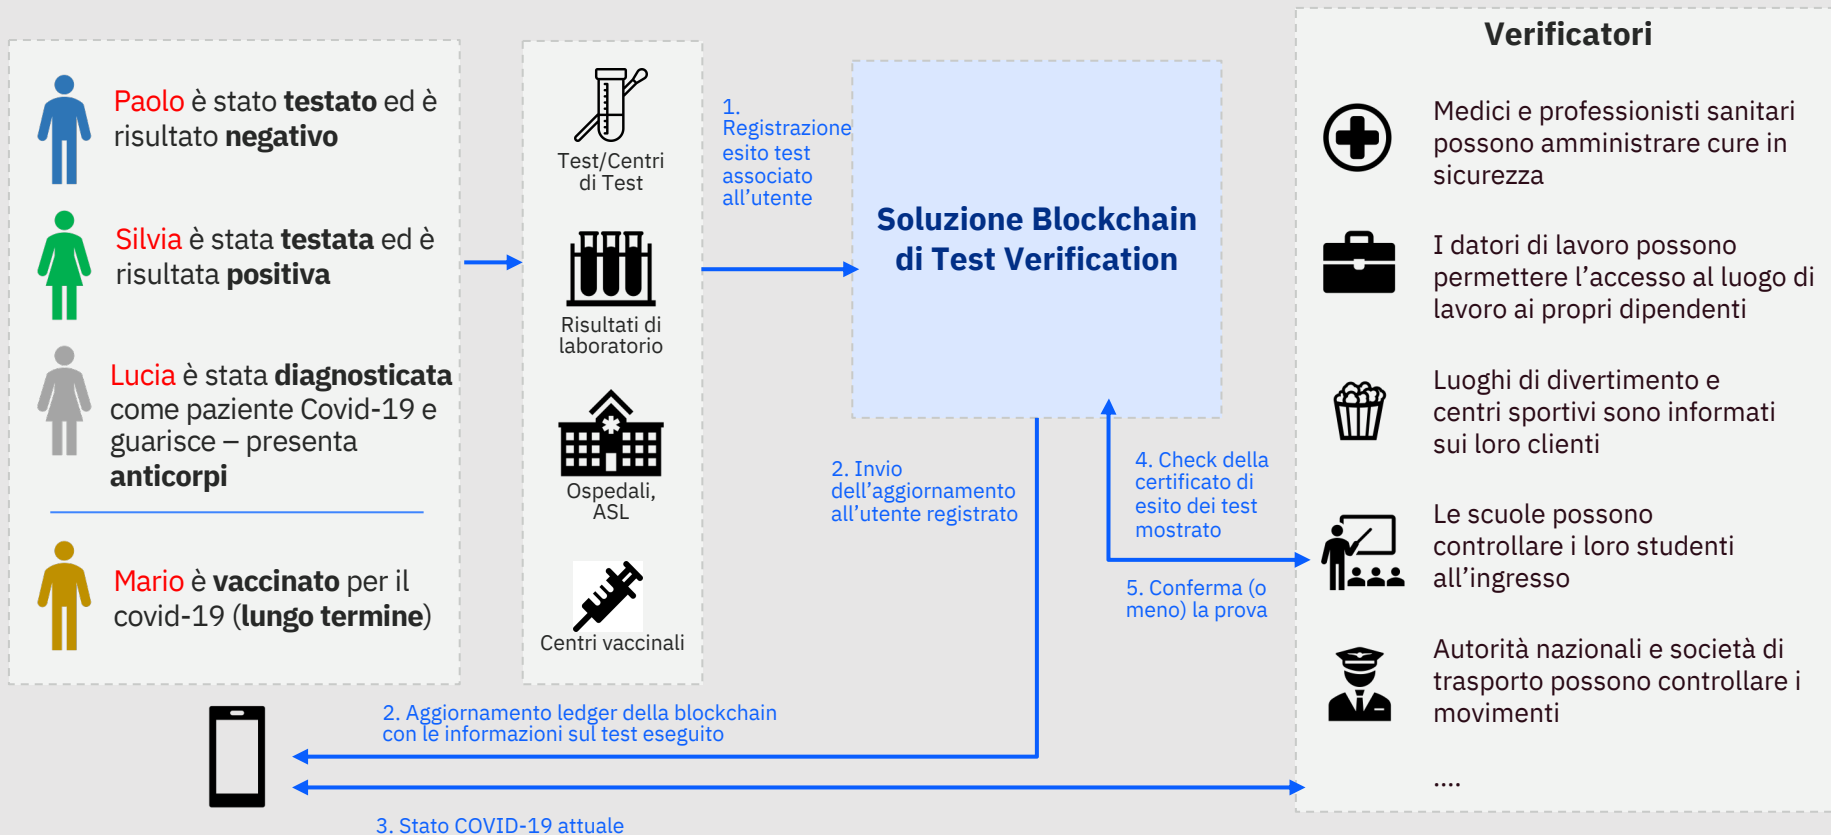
Paolo è stato testato ed è risultato negativo

Silvia è stata testata ed è risultata positiva

Lucia è stata diagnosticata come paziente Covid-19 e guarisce – presenta anticorpi

Mario è vaccinato per il covid-19 (lungo termine)

Test/Centri di Test

Risultati di laboratorio

Ospedali, ASL

Centri vaccinali

1. Registrazione esito test associato all'utente

Soluzione Blockchain di Test Verification

2. Invio dell'aggiornamento all'utente registrato

4. Check della certificato di esito dei test mostrato

5. Conferma (o meno) la prova

2. Aggiornamento ledger della blockchain con le informazioni sul test eseguito

3. Stato COVID-19 attuale

Verificatori

Medici e professionisti sanitari possono amministrare cure in sicurezza

I datori di lavoro possono permettere l'accesso al luogo di lavoro ai propri dipendenti

Luoghi di divertimento e centri sportivi sono informati sui loro clienti

Le scuole possono controllare i loro studenti all'ingresso

Autorità nazionali e società di trasporto possono controllare i movimenti

....